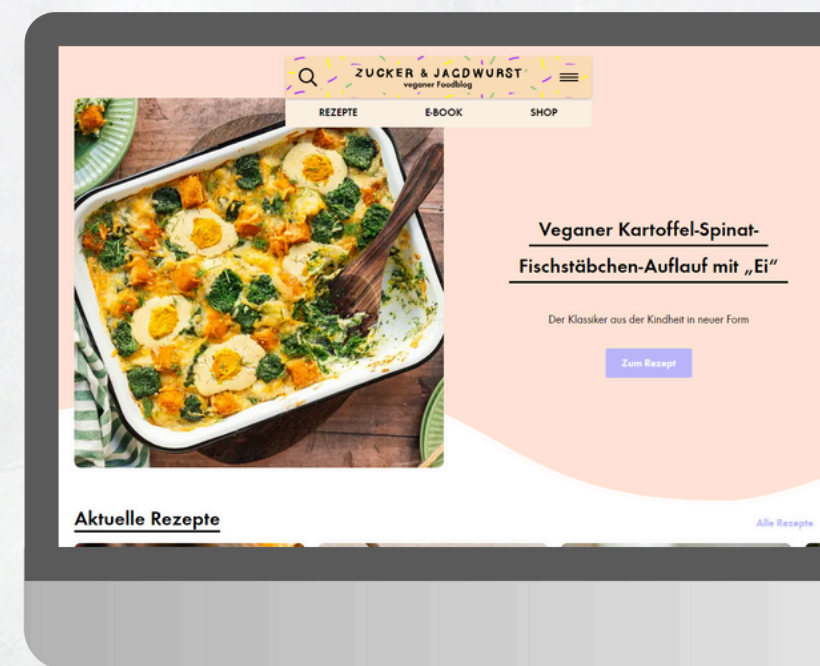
ZUCKER & JAGDWURST
veganer Foodblog

REZEPTE E-BOOK SHOP

Veganer Kartoffel-Spinat-Fischstäbchen-Auflauf mit „Ei“

Der Klassiker aus der Kindheit in neuer Form

Zum Rezept

Aktuelle Rezepte

Alle Rezepte